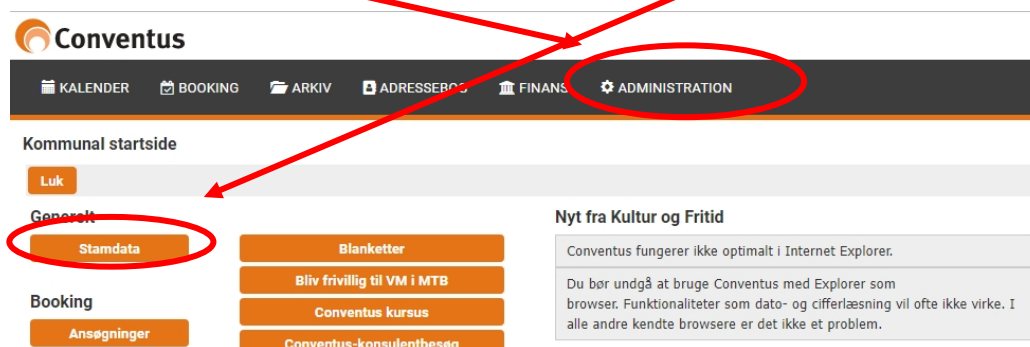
Conventus

KALENDER BOOKING ARKIV ADRESSEBOG FINANS ADMINISTRATION

Kommunal startside

Luk

Generelt

Stamdata

Booking

Ansøgninger

Blanketter

Bliv frivillig til VM i MTB

Conventus kursus

Conventus-konsulentbesøg

Nyt fra Kultur og Fritid

Conventus fungerer ikke optimalt i Internet Explorer.

Du bør undgå at bruge Conventus med Explorer som browser. Funktionaliteter som dato- og cifferlæsning vil ofte ikke virke. I alle andre kendte browsere er det ikke et problem.